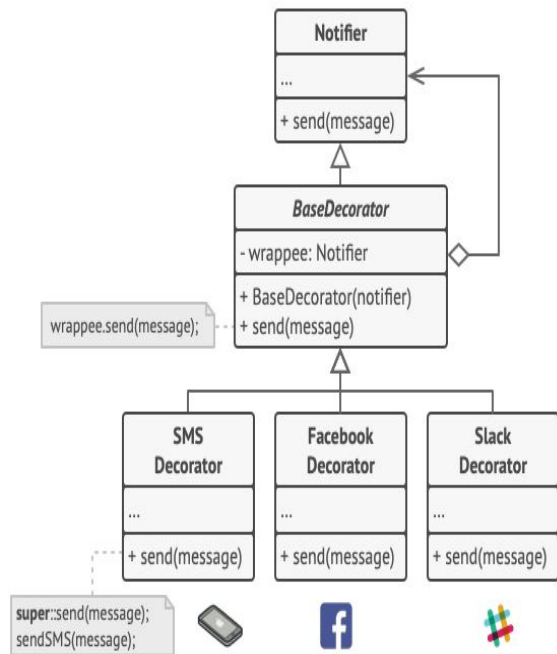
Notifier

...

+ send(message)

BaseDecorator

- wrappee: Notifier

+ BaseDecorator(notifier)
+ send(message)

wrappee.send(message);

SMS Decorator

...

+ send(message)

Facebook Decorator

...

+ send(message)

Slack Decorator

...

+ send(message)

super::send(message);
sendSMS(message);